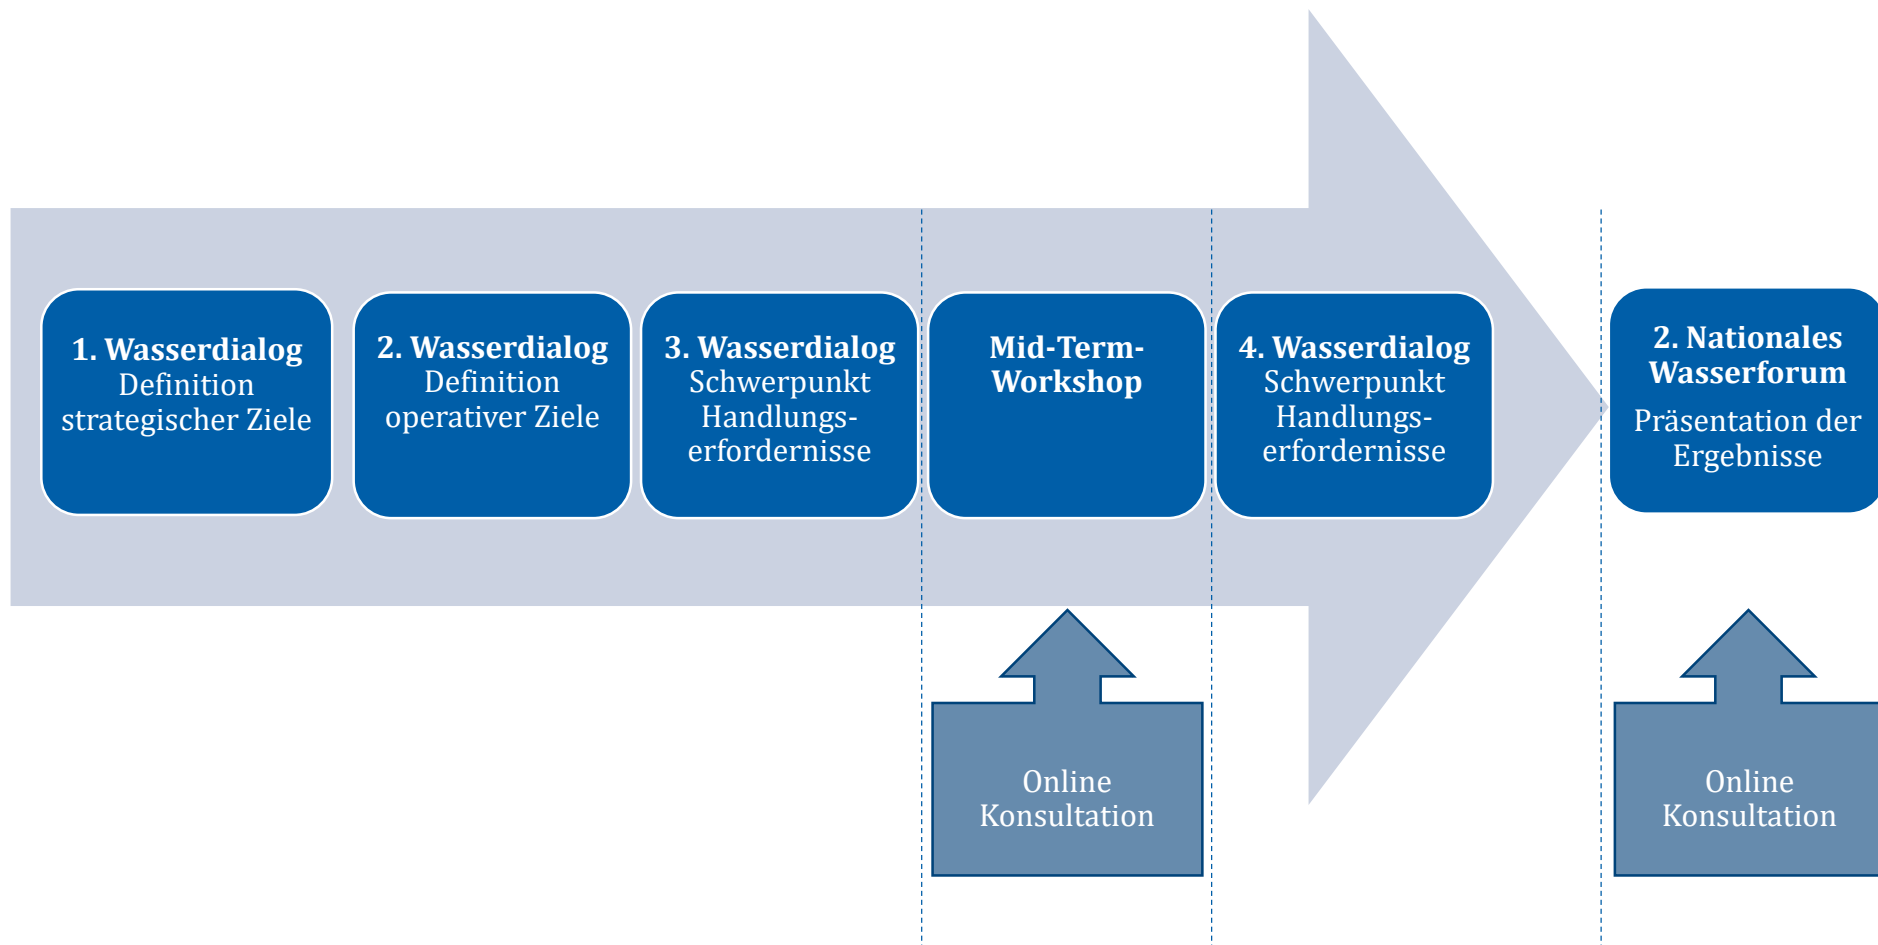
1. Wasserdialog
Definition strategischer Ziele

2. Wasserdialog
Definition operativer Ziele

3. Wasserdialog
Schwerpunkt Handlungserfordernisse

Mid-Term-Workshop

4. Wasserdialog
Schwerpunkt Handlungserfordernisse

2. Nationales Wasserforum
Präsentation der Ergebnisse

Online Konsultation

Online Konsultation